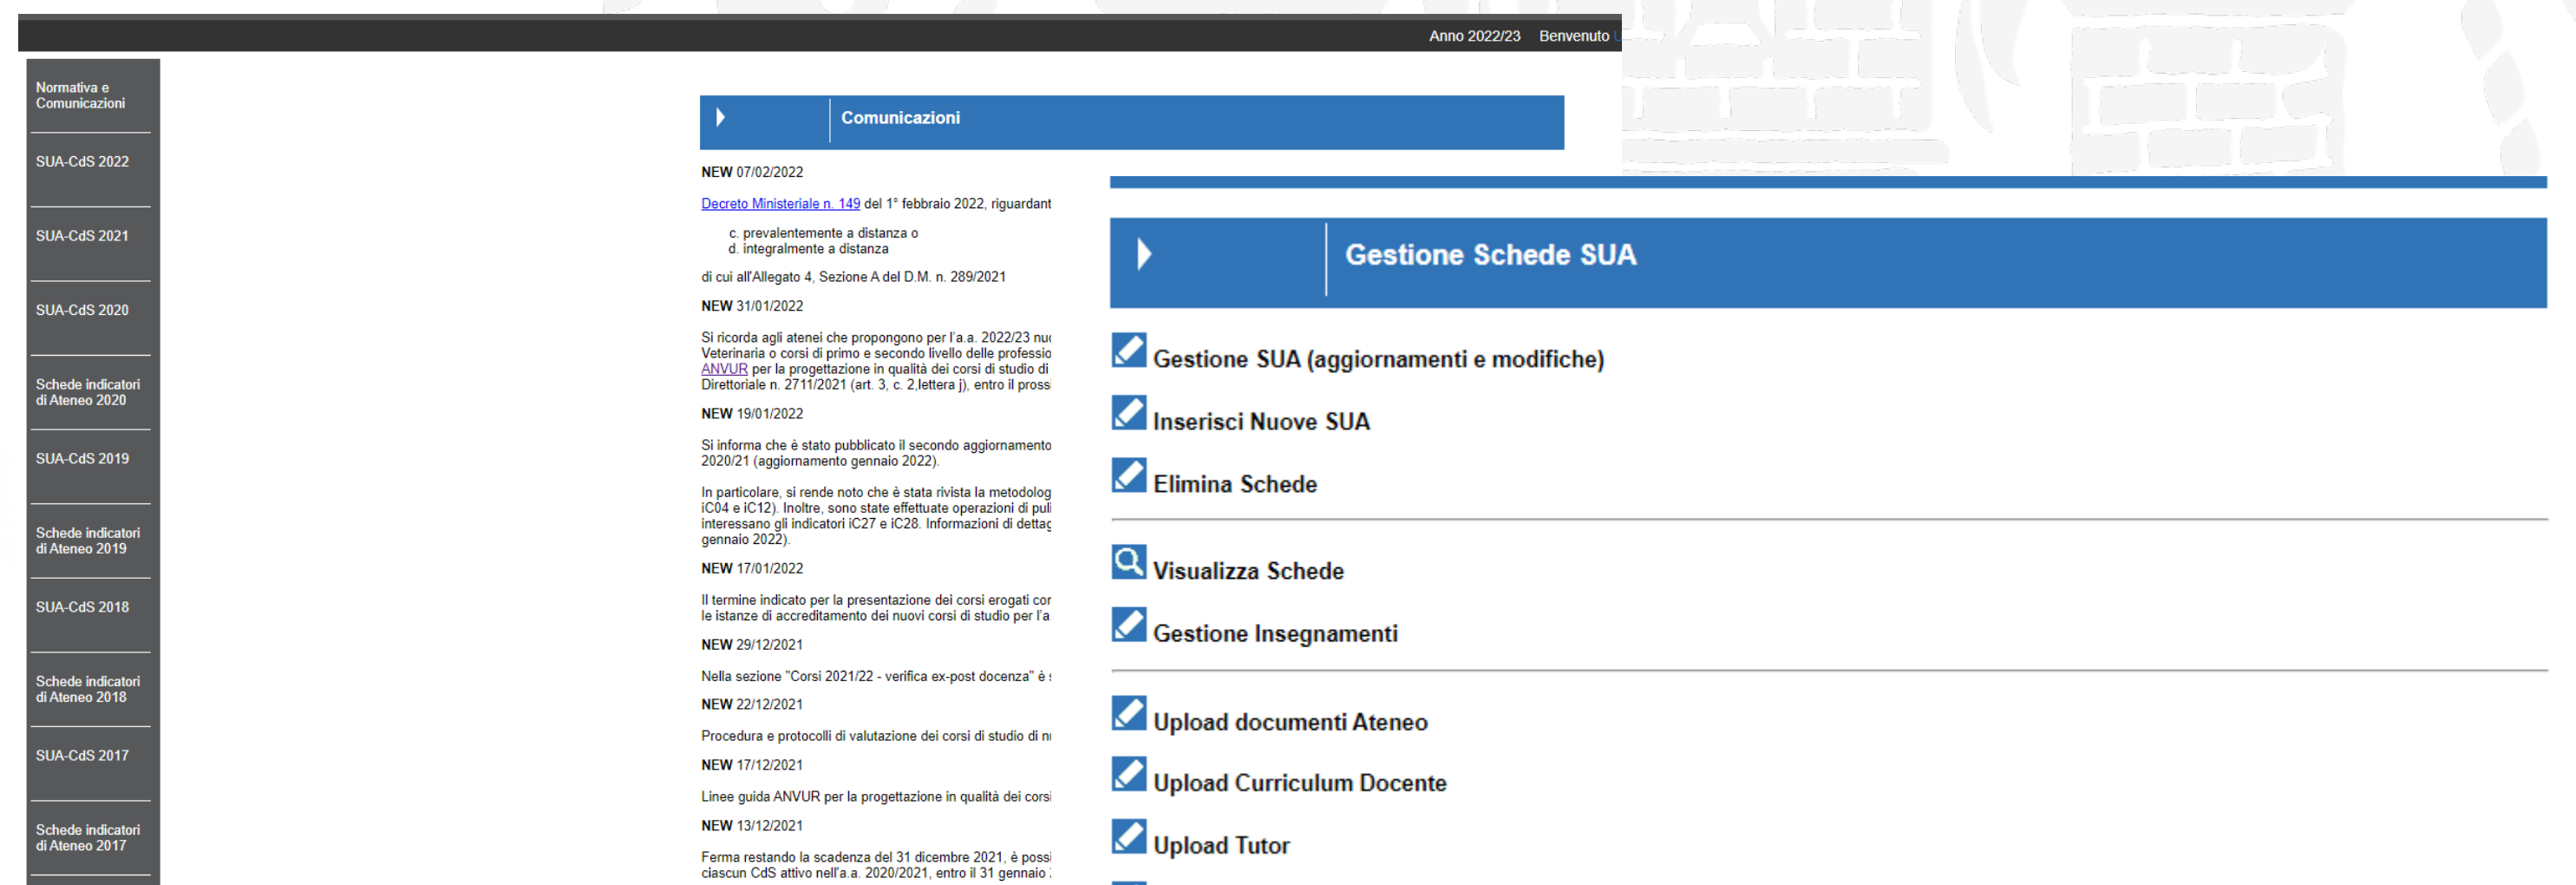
Anno 2022/23 Benvenuto

Normativa e Comunicazioni

SUA-CdS 2022

SUA-CdS 2021

SUA-CdS 2020

Schede indicatori di Ateneo 2020

SUA-CdS 2019

Schede indicatori di Ateneo 2019

SUA-CdS 2018

Schede indicatori di Ateneo 2018

SUA-CdS 2017

Schede indicatori di Ateneo 2017

Comunicazioni

NEW 07/02/2022

Decreto Ministeriale n. 149 del 1° febbraio 2022, riguardant

c. prevalentemente a distanza o
d. integralmente a distanza

di cui all'Allegato 4, Sezione A del D.M. n. 289/2021

NEW 31/01/2022

Si ricorda agli atenei che propongono per l'a.a. 2022/23 nu Veterinaria o corsi di primo e secondo livello delle professio ANVUR per la progettazione in qualità dei corsi di studio di Direttoriale n. 2711/2021 (art. 3, c. 2,lettera j), entro il prossi

NEW 19/01/2022

Si informa che è stato pubblicato il secondo aggiornamento 2020/21 (aggiornamento gennaio 2022).

In particolare, si rende noto che è stata rivista la metodolog iC04 e iC12). Inoltre, sono state effettuate operazioni di pul interessano gli indicatori iC27 e iC28. Informazioni di dettag gennaio 2022).

NEW 17/01/2022

Il termine indicato per la presentazione dei corsi erogati cor le istanze di accreditamento dei nuovi corsi di studio per l'a

NEW 29/12/2021

Nella sezione "Corsi 2021/22 - verifica ex-post docenza" è

NEW 22/12/2021

Procedura e protocolli di valutazione dei corsi di studio di n

NEW 17/12/2021

Linee guida ANVUR per la progettazione in qualità dei corsi

NEW 13/12/2021

Ferma restando la scadenza del 31 dicembre 2021, è possi ciascun CdS attivo nell'a.a. 2020/2021, entro il 31 gennaio

Gestione Schede SUA

Gestione SUA (aggiornamenti e modifiche)

Inserisci Nuove SUA

Elimina Schede

Visualizza Schede

Gestione Insegnamenti

Upload documenti Ateneo

Upload Curriculum Docente

Upload Tutor